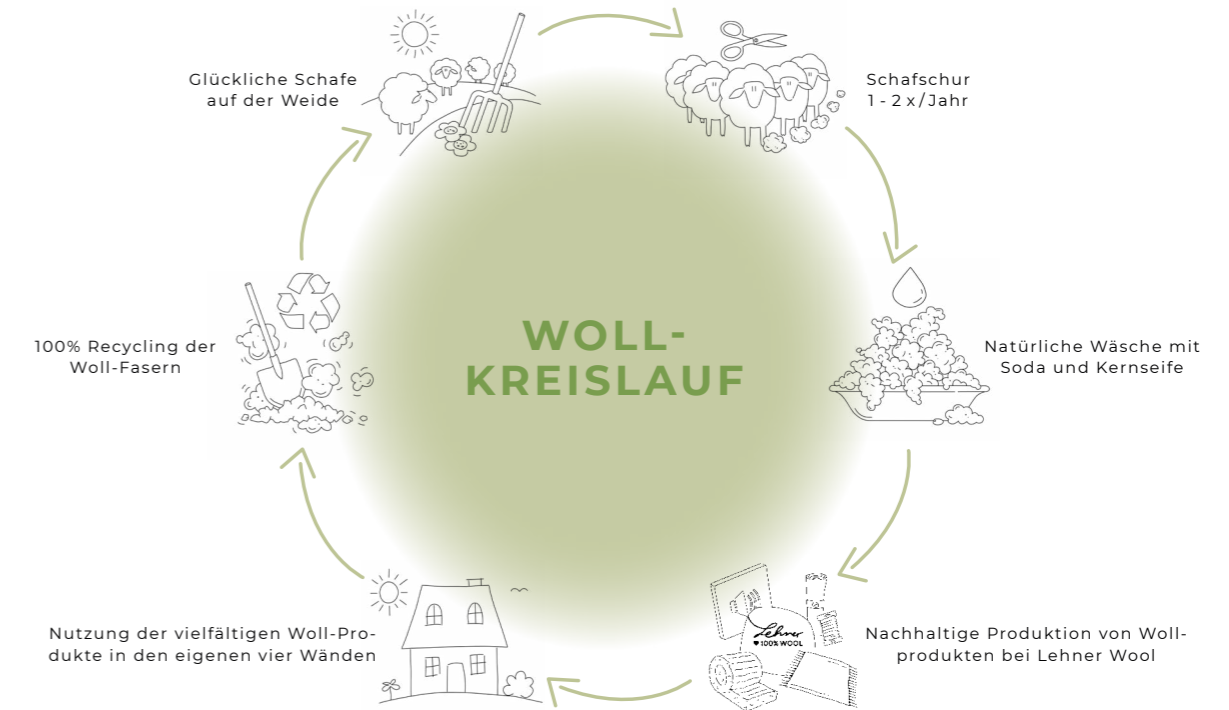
Glückliche Schafe auf der Weide

Schafschur
1 - 2 x/Jahr

WOLL-
KREISLAUF

100% Recycling der Woll-Fasern

Natürliche Wäsche mit Soda und Kernseife

Lehner
100% WOOL

Nutzung der vielfältigen Woll-Produkte in den eigenen vier Wänden

Nachhaltige Produktion von Wollprodukten bei Lehner Wool